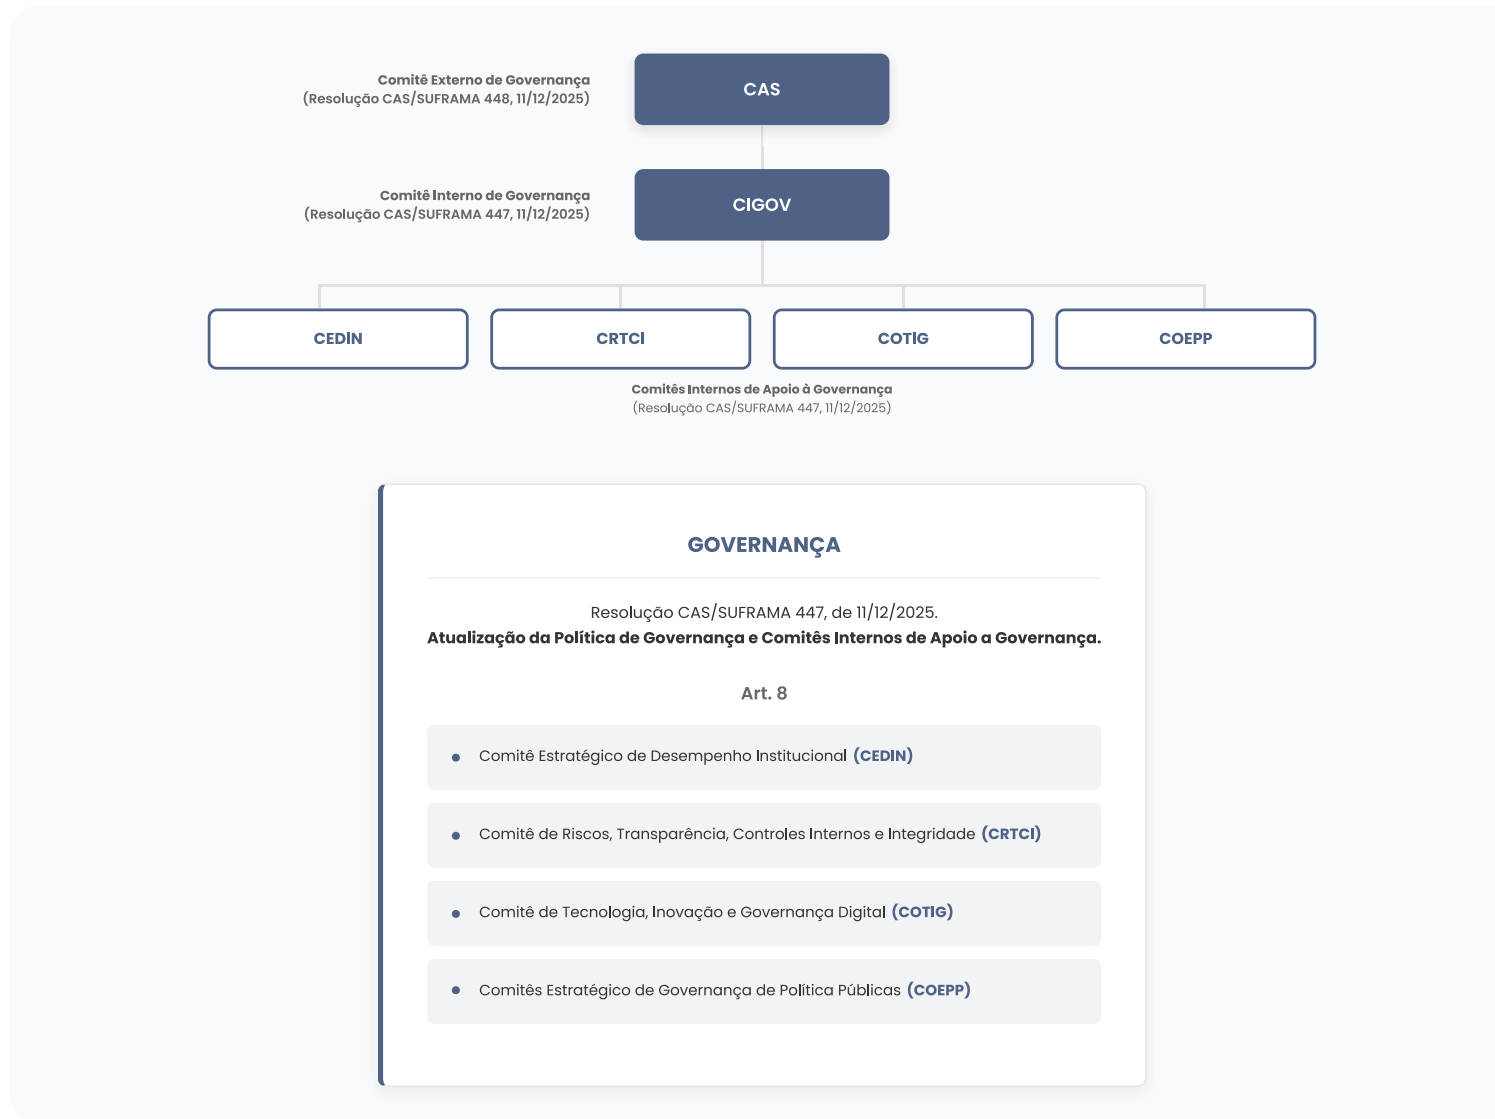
Comitê Externo de Governança
(Resolução CAS/SUFRAMA 448, 11/12/2025)

CAS

Comitê Interno de Governança
(Resolução CAS/SUFRAMA 447, 11/12/2025)

CIGOV

CEDIN

CRTCI

COTIG

COEPP

Comitês Internos de Apoio à Governança
(Resolução CAS/SUFRAMA 447, 11/12/2025)

GOVERNANÇA

Resolução CAS/SUFRAMA 447, de 11/12/2025.
**Atualização da Política de Governança e Comitês Internos de Apoio a Governança.**

Art. 8

- Comitê Estratégico de Desempenho Institucional **(CEDIN)**
- Comitê de Riscos, Transparência, Controles Internos e Integridade **(CRTCI)**
- Comitê de Tecnologia, Inovação e Governança Digital **(COTIG)**
- Comitês Estratégico de Governança de Política Públicas **(COEPP)**